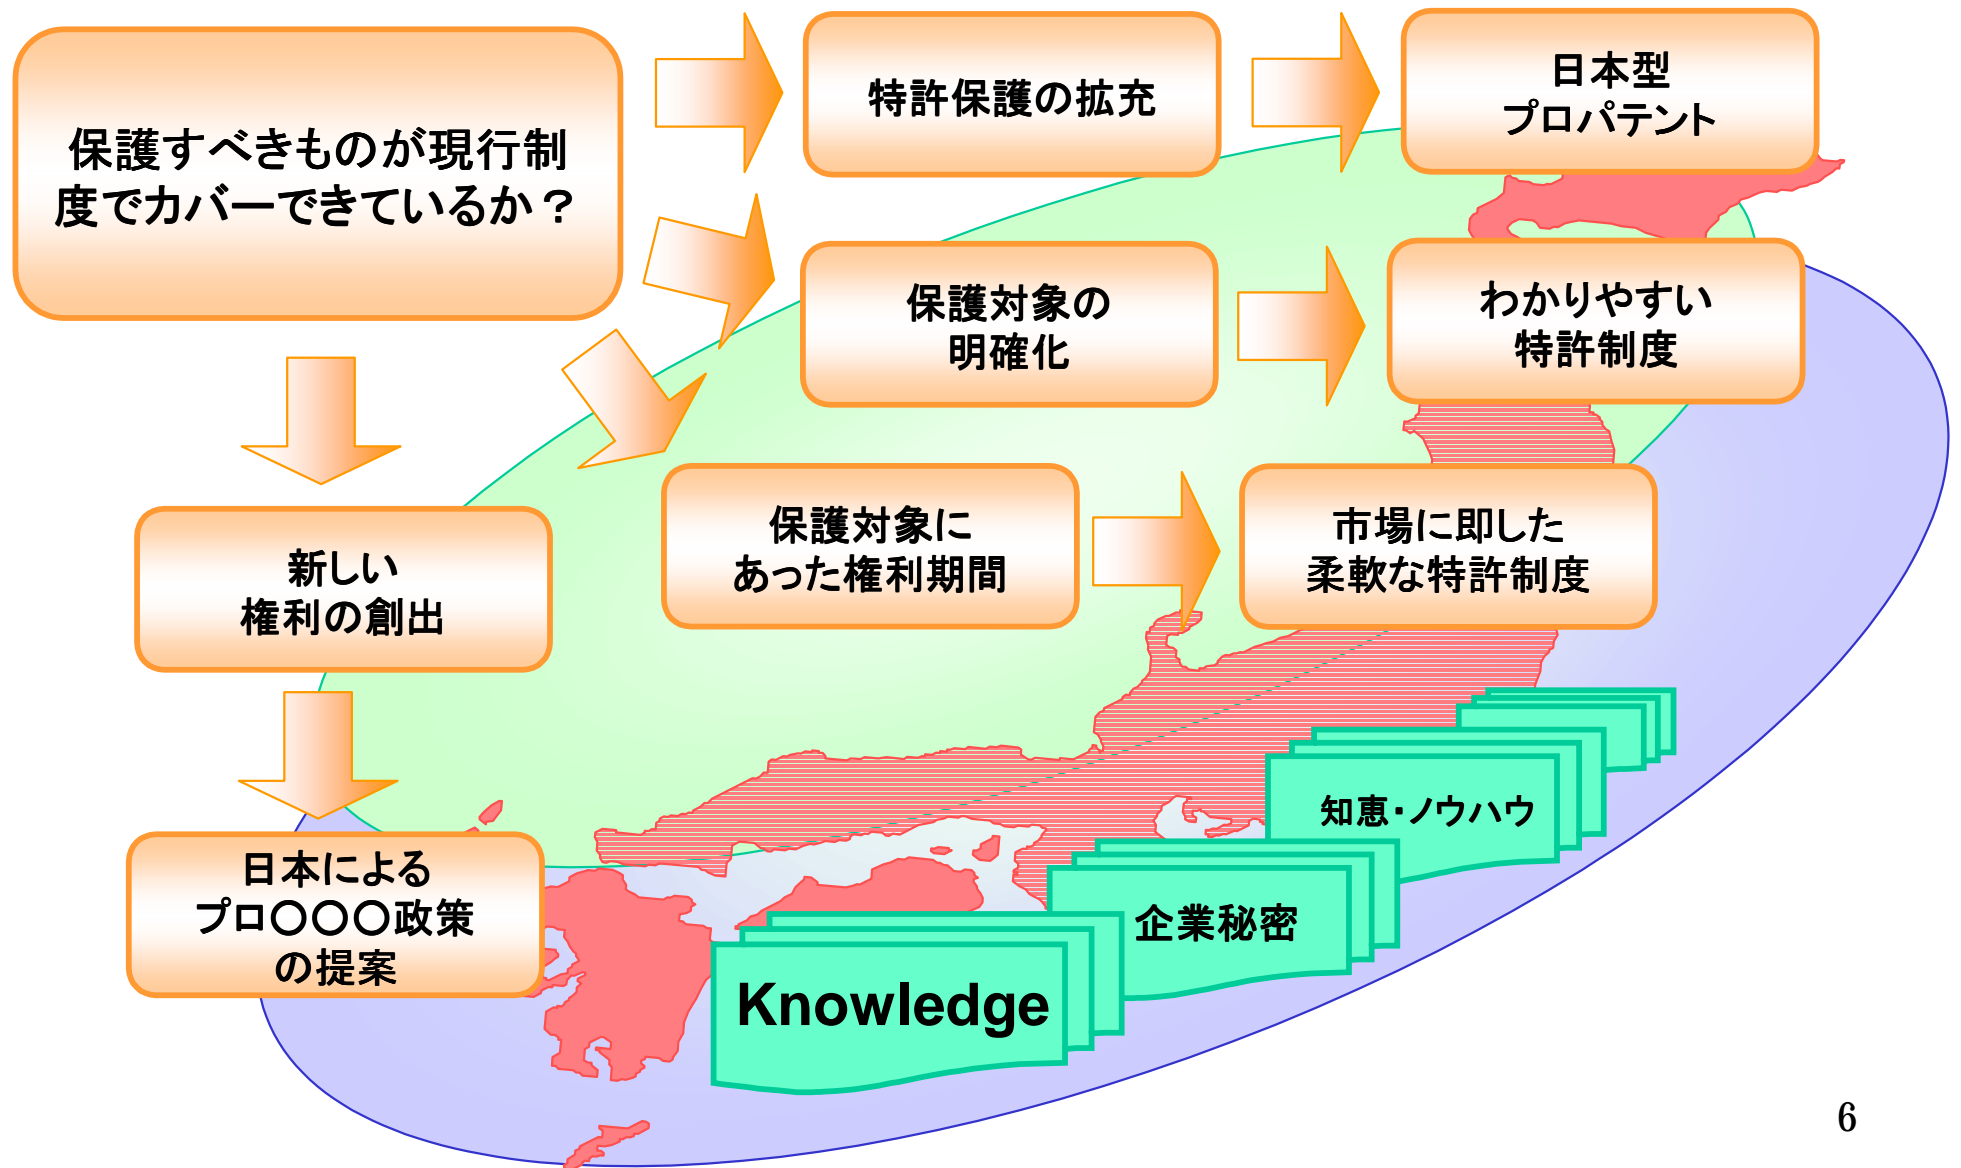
保護すべきものが現行制度でカバーできているか？

特許保護の拡充

日本型
プロパテント

保護対象の
明確化

わかりやすい
特許制度

保護対象に
あった権利期間

市場に即した
柔軟な特許制度

新しい
権利の創出

日本による
プロ○○○政策
の提案

知恵・ノウハウ

企業秘密

Knowledge

6